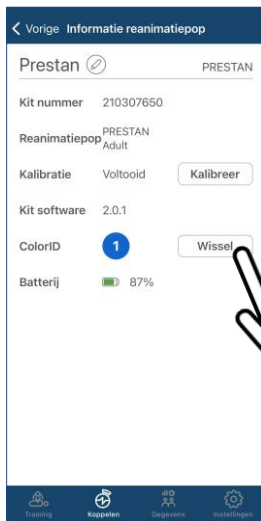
‹ Vorige Informatie reanimatiepop

Prestan

PRESTAN

| | |
|---|---|
| Kit nummer | 210307650 |
| Reanimatiepop | PRESTAN Adult |
| Kalibratie | Voltooid Kalibreer |
| Kit software | 2.0.1 |
| ColorID | 1 Wissel |
| Batterij | 87% |

Training Koppelen Gegevens Instellingen